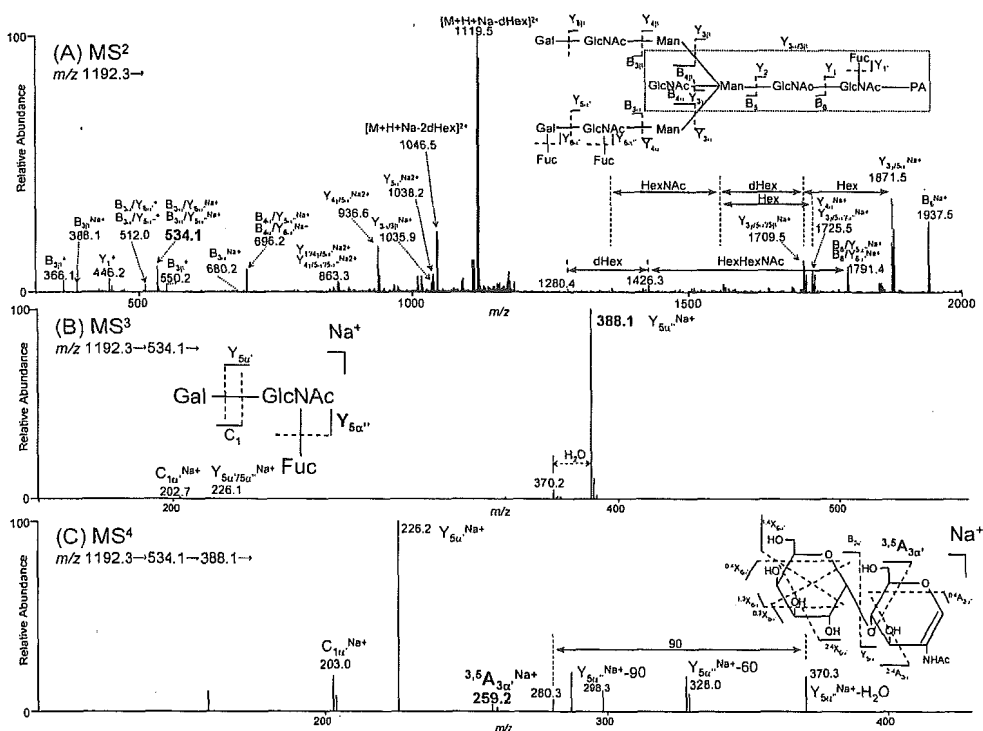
(A) MS$^2$
$m/z$ 1192.3→

100
Relative Abundance
0

[M+H+Na-dHex]$^{2+}$
1119.5

[M+H+Na-2dHex]$^{2+}$
1046.5

$B_{3\beta}^{+}$
366.1

$B_{3\beta}^{Na+}$
388.1

$Y_1^{+}$
446.2

$B_{3\alpha'}/Y_{5\alpha''}^{+}$
$B_{3\alpha''}/Y_{5\alpha'}^{+}$
512.0

$B_{3\alpha'}/Y_{5\alpha''}^{Na+}$
$B_{3\alpha''}/Y_{5\alpha'}^{Na+}$
534.1

$B_{3\beta}^{+}$
550.2

$B_{3\alpha}^{Na+}$
680.2

$B_{4\alpha}/Y_{5\alpha'}^{Na+}$
$B_{4\alpha}/Y_{5\alpha''}^{Na+}$
696.2

$Y_{1'/4\beta/5\alpha'/5\alpha''}^{Na2+}$
863.3

$Y_{4\beta/5\alpha'}^{Na2+}$
936.6

$Y_{3\alpha/3\beta}^{Na+}$
1035.9

$Y_{5\alpha'}^{Na2+}$
1038.2

1280.4
1426.3

dHex
HexHexNAc
HexNAc
dHex
Hex
Hex

$Y_{3\beta/5\alpha'/5\alpha''}^{Na+}$
1709.5

$Y_{4\alpha}^{Na+}$
$Y_{3\beta/5\alpha'/1'}^{Na+}$
1725.5

$B_{4}/Y_{5\alpha'}^{Na+}$
$B_{4}/Y_{5\alpha''}^{Na+}$
1791.4

$Y_{3\alpha/5\alpha}^{Na+}$
1871.5

$B_5^{Na+}$
1937.5

500 1000 1500 2000
$m/z$

Gal GlcNAc Man GlcNAc Man GlcNAc GlcNAc PA Gal GlcNAc Man Fuc Fuc Fuc
$Y_{5\beta}$ $Y_{4\beta}$ $Y_{3\beta}$ $B_{3\beta}$ $B_{4\beta}$ $B_{4\alpha}$ $Y_{3\alpha}$ $Y_2$ $B_3$ $Y_1$ $B_5$ $Y_{3\alpha/3\beta}$ $Y_{1'}$ $Y_{5\alpha'}$ $B_{3\alpha}$ $Y_{5\alpha''}$ $Y_{4\alpha}$

(B) MS$^3$
$m/z$ 1192.3→534.1→

100
Relative Abundance
0

Na$^+$
Gal GlcNAc Fuc
$Y_{5\alpha'}$
$C_1$
$Y_{5\alpha''}$

388.1 $Y_{5\alpha''}^{Na+}$

$C_{1\alpha'}^{Na+}$
202.7

$Y_{5\alpha'/5\alpha''}^{Na+}$
226.1

$H_2O$
370.2

200 300 400 500
$m/z$

(C) MS$^4$
$m/z$ 1192.3→534.1→388.1→

100
Relative Abundance
0

226.2 $Y_{5\alpha'}^{Na+}$

$C_{1\alpha'}^{Na+}$
203.0

$^{3,5}A_{3\alpha'}^{Na+}$
259.2

280.3

$Y_{5\alpha'}^{Na+}$-90
298.3

$Y_{5\alpha'}^{Na+}$-60
328.0

90

370.3
$Y_{5\alpha'}^{Na+}$-$H_2O$

Na$^+$
$^{3,5}A_{3\alpha'}$
HO HO OH OH OH O NHAc
$^{2,4}X_{6\alpha'}$ $^{0,4}X_{6\alpha'}$ $^{1,5}X_{6\alpha'}$ $^{0,3}X_{6\alpha'}$ $^{2,4}X_{6\alpha'}$ $B_{2\alpha'}$ $^{0,4}A_{3\alpha'}$ $Y_{5\alpha'}$ $^{2,4}A_{3\alpha'}$

200 300 400
$m/z$